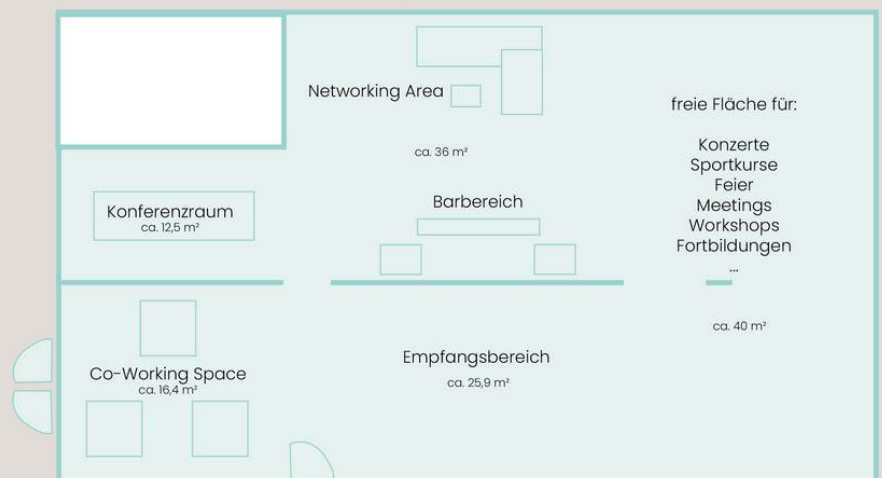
Networking Area

ca. 36 m²

freie Fläche für:

Konzerte
Sportkurse
Feier
Meetings
Workshops
Fortbildungen
...

Konferenzraum
ca. 12,5 m²

Barbereich

ca. 40 m²

Co-Working Space
ca. 16,4 m²

Empfangsbereich
ca. 25,9 m²